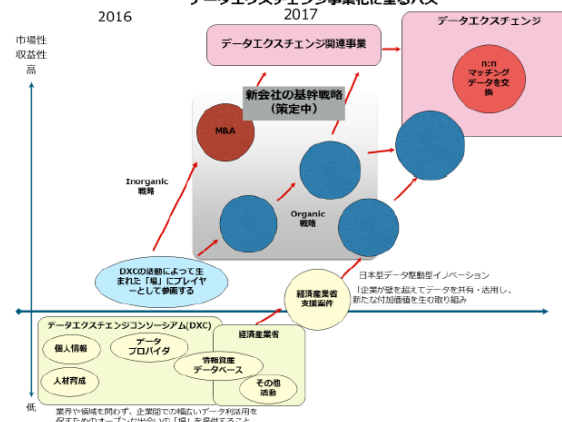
データエクスチェンジ事業化に至るパス
2016
2017

市場性
収益性
高

データエクスチェンジ関連事業

データエクスチェンジ

n:n
マッチング
データを交換

新会社の基幹戦略
（策定中）

M&A

Inorganic
戦略

Organic
戦略

DXCの活動によって生まれた「場」にプレイヤーとして参画する

日本型データ駆動型イノベーション
「企業が壁を越えてデータを共有・活用し、新たな付加価値を生む取り組み

経済産業省
支援施策

データエクスチェンジコンソーシアム(DXC)

個人情報

データ
プロバイダ

情報資産
データベース

経済産業省

人材育成

その他
活動

低

業界や領域を問わず、企業間での幅広いデータ利活用を
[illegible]